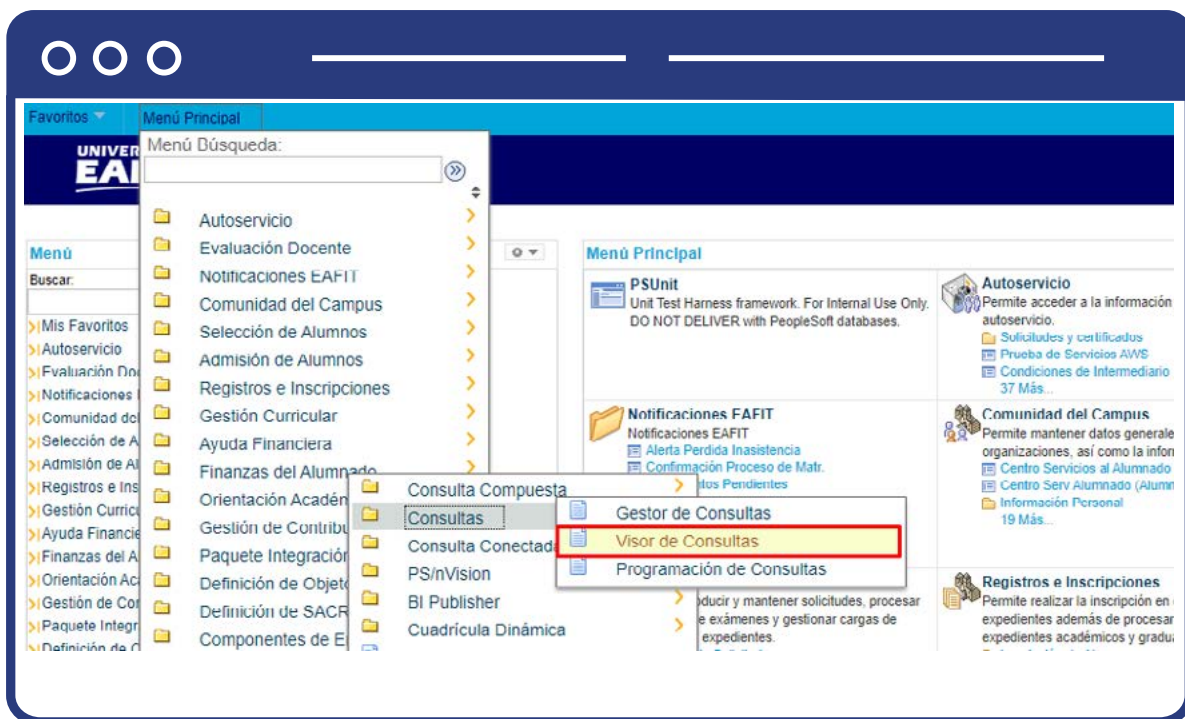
Favoritos Menú Principal

Menú Búsqueda:

UNIVER EAI

Autoservicio
Evaluación Docente
Notificaciones EAFIT
Comunidad del Campus
Selección de Alumnos
Admisión de Alumnos
Registros e Inscripciones
Gestión Curricular
Ayuda Financiera
Finanzas del Alumnado
Orientación Académ
Gestión de Contribu
Paquete Integración
Definición de Objeto
Definición de SACR
Componentes de E

Consulta Compuesta
Consultas
Consulta Conectada
PS/nVision
BI Publisher
Cuadrícula Dinámica

Gestor de Consultas
Visor de Consultas
Programación de Consultas

Menú
Buscar:
Mis Favoritos
Autoservicio
Evaluación Do
Notificaciones
Comunidad de
Selección de A
Admisión de A
Registros e Ins
Gestión Curric
Ayuda Financie
Finanzas del A
Orientación Ac
Gestión de Co
Paquete Integr
Definición de

Menú Principal

PSUnit
Unit Test Harness framework. For Internal Use Only. DO NOT DELIVER with PeopleSoft databases.

Autoservicio
Permite acceder a la información autoservicio.
Solicitudes y certificados
Prueba de Servicios AWS
Condiciones de Intermediario
37 Más...

Notificaciones EAFIT
Notificaciones EAFIT
Alerta Perdida Inasistencia
Confirmación Proceso de Matr.
tos Pendientes

Comunidad del Campus
Permite mantener datos generale organizaciones, así como la infor
Centro Servicios al Alumnado
Centro Serv Alumnado (Alumn
Información Personal
19 Más...

ducir y mantener solicitudes, procesar exámenes y gestionar cargas de expedientes.

Registros e Inscripciones
Permite realizar la inscripción en expedientes además de procesar expedientes académicos y gradu